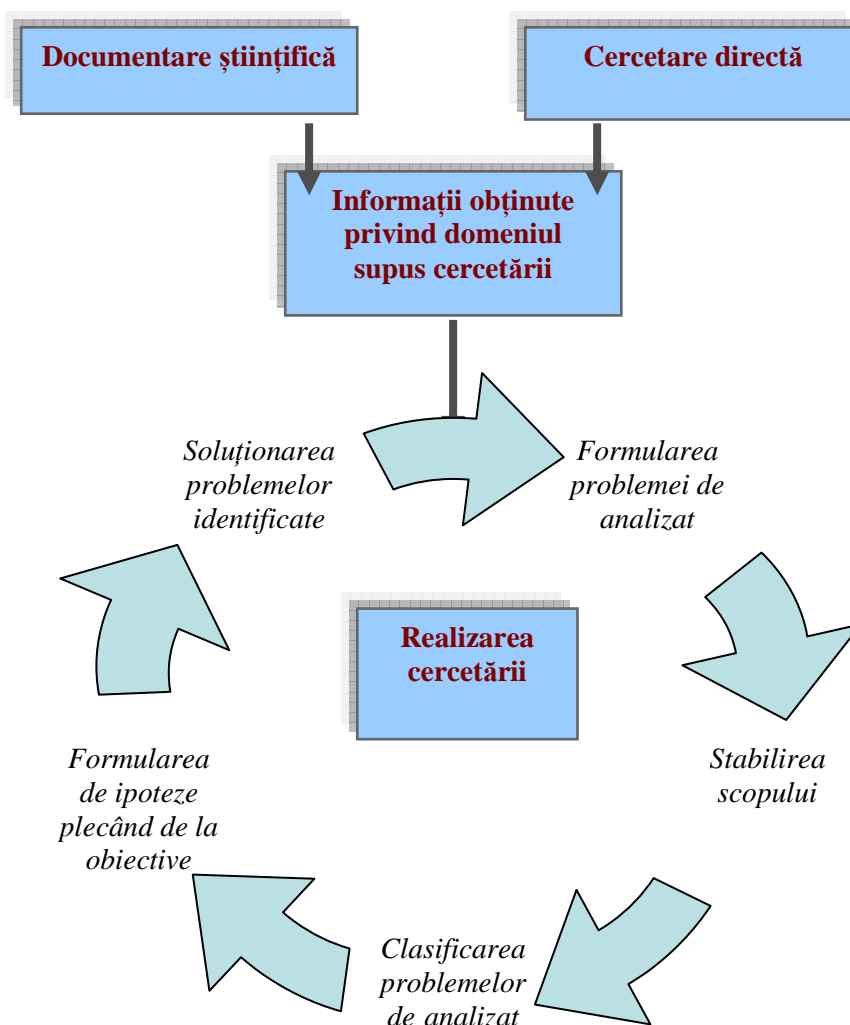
Documentare științifică

Cercetare directă

Informații obținute privind domeniul supus cercetării

Soluționarea problemelor identificate

Formularea problemei de analizat

Realizarea cercetării

Stabilirea scopului

Formularea de ipoteze plecând de la obiective

Clasificarea problemelor de analizat